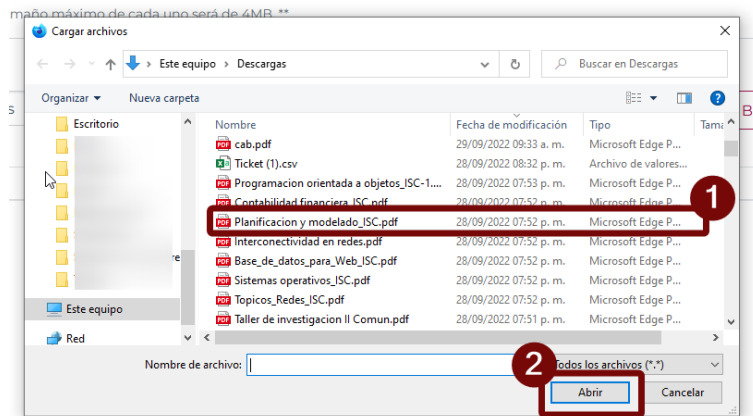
maño máximo de cada uno será de 4MB. **

Cargar archivos

← → ↑ Este equipo › Descargas

Buscar en Descargas

Organizar ▾ Nueva carpeta

Escritorio

Este equipo

Red

| Nombre | Fecha de modificación | Tipo | Tama |
|---|---|---|---|
| cab.pdf | 29/09/2022 09:33 a. m. | Microsoft Edge P... | |
| Ticket (1).csv | 28/09/2022 08:32 p. m. | Archivo de valores... | |
| Programacion orientada a objetos_ISC-1... | 28/09/2022 07:53 p. m. | Microsoft Edge P... | |
| Contabilidad financiera_ISC.pdf | 28/09/2022 07:53 p. m. | Microsoft Edge P... | |
| Planificacion y modelado_ISC.pdf | 28/09/2022 07:52 p. m. | Microsoft Edge P... | |
| Interconectividad en redes.pdf | 28/09/2022 07:52 p. m. | Microsoft Edge P... | |
| Base_de_datos_para_Web_ISC.pdf | 28/09/2022 07:52 p. m. | Microsoft Edge P... | |
| Sistemas operativos_ISC.pdf | 28/09/2022 07:52 p. m. | Microsoft Edge P... | |
| Topicos_Redes_ISC.pdf | 28/09/2022 07:52 p. m. | Microsoft Edge P... | |
| Taller de investigacion II Comun.pdf | 28/09/2022 07:51 p. m. | Microsoft Edge P... | |

1

Nombre de archivo:

2

odos los archivos (*.*)

Abrir

Cancelar